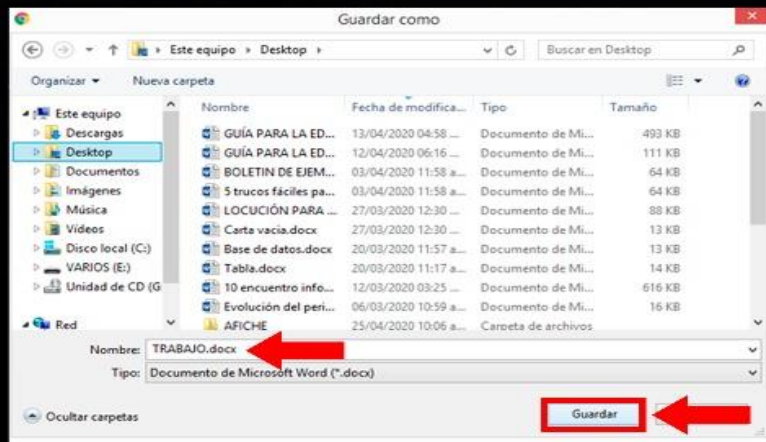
Guardar como

Este equipo ▸ Desktop ▸

Buscar en Desktop

Organizar ▾ Nueva carpeta

Este equipo
Descargas
Desktop
Documentos
Imágenes
Música
Vídeos
Disco local (C:)
VARIOS (E:)
Unidad de CD (G
Red

| Nombre | Fecha de modifica... | Tipo | Tamaño |
|---|---|---|---|
| GUÍA PARA LA ED... | 13/04/2020 04:58 ... | Documento de Mi... | 493 KB |
| GUÍA PARA LA ED... | 12/04/2020 06:16 ... | Documento de Mi... | 111 KB |
| BOLETIN DE EJEM... | 03/04/2020 11:58 a... | Documento de Mi... | 64 KB |
| 5 trucos fáciles pa... | 03/04/2020 11:58 a... | Documento de Mi... | 64 KB |
| LOCUCIÓN PARA ... | 27/03/2020 12:30 ... | Documento de Mi... | 88 KB |
| Carta vacia.docx | 27/03/2020 12:30 ... | Documento de Mi... | 13 KB |
| Base de datos.docx | 20/03/2020 11:57 a... | Documento de Mi... | 13 KB |
| Tabla.docx | 20/03/2020 11:17 a... | Documento de Mi... | 14 KB |
| 10 encuentro info... | 12/03/2020 03:25 ... | Documento de Mi... | 616 KB |
| Evolución del peri... | 06/03/2020 10:59 a... | Documento de Mi... | 16 KB |
| AFICHE | 25/04/2020 10:06 a... | Carpeta de archivos | |

Nombre: TRABAJO.docx
Tipo: Documento de Microsoft Word (*.docx)

Ocultar carpetas

Guardar